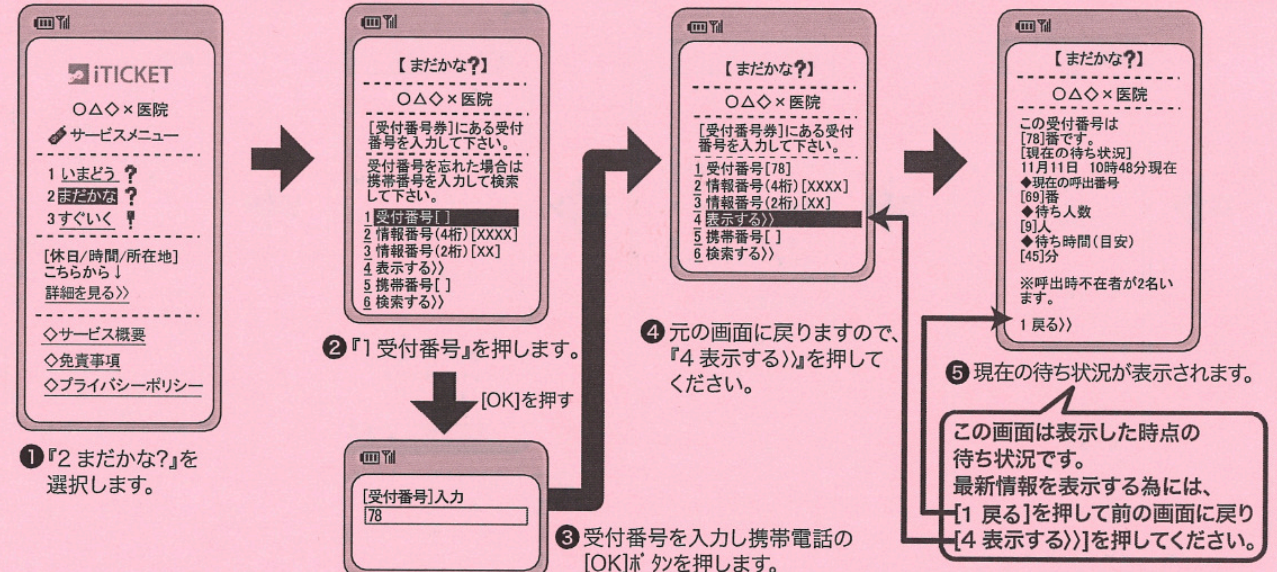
iTICKET

○△◇×医院

サービスメニュー

1 いまどう ?
2 まだかな ?
3 すぐいく !

[休日/時間/所在地]
こちらから↓
詳細を見る>>

◇サービス概要
◇免責事項
◇プライバシーポリシー

❶『2 まだかな?』を選択します。

【まだかな?】

○△◇×医院

[受付番号券]にある受付番号を入力して下さい。
受付番号を忘れた場合は携帯番号を入力して検索して下さい。

1 受付番号[ ]
2 情報番号(4桁)[XXXX]
3 情報番号(2桁)[XX]
4 表示する>>
5 携帯番号[ ]
6 検索する>>

❷『1 受付番号』を押します。

[OK]を押す

[受付番号]入力
78

❸受付番号を入力し携帯電話の[OK]ボタンを押します。

【まだかな?】

○△◇×医院

[受付番号券]にある受付番号を入力して下さい。

1 受付番号[78]
2 情報番号(4桁)[XXXX]
3 情報番号(2桁)[XX]
4 表示する>>
5 携帯番号[ ]
6 検索する>>

❹元の画面に戻りますので、『4 表示する>>』を押してください。

【まだかな?】

○△◇×医院

この受付番号は
[78]番です。
[現在の待ち状況]
11月11日 10時48分現在
◆現在の呼出番号
[69]番
◆待ち人数
[9]人
◆待ち時間(目安)
[45]分

※呼出時不在者が2名います。

1 戻る>>

❺現在の待ち状況が表示されます。

この画面は表示した時点の待ち状況です。
最新情報を表示する為には、
[1 戻る]を押して前の画面に戻り
[4 表示する>>]を押してください。